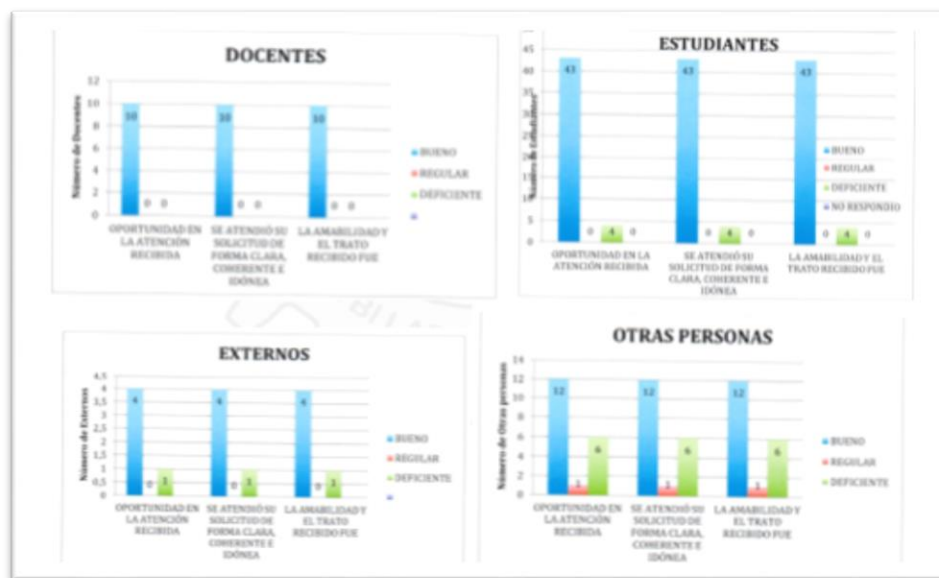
DOCENTES

12
10
8
6
4
2
0

Número de Docentes

10 0 0
10 0 0
10 0 0

OPORTUNIDAD EN LA ATENCIÓN RECIBIDA
SE ATENDIÓ SU SOLICITUD DE FORMA CLARA, COHERENTE E IDÓNEA
LA AMABILIDAD Y EL TRATO RECIBIDO FUE

BUENO
REGULAR
DEFICIENTE

ESTUDIANTES

45
40
35
30
25
20
15
10
5
0

Número de Estudiantes

43 0 4 0
43 0 4 0
43 0 4 0

OPORTUNIDAD EN LA ATENCIÓN RECIBIDA
SE ATENDIÓ SU SOLICITUD DE FORMA CLARA, COHERENTE E IDÓNEA
LA AMABILIDAD Y EL TRATO RECIBIDO FUE

BUENO
REGULAR
DEFICIENTE
NO RESPONDIÓ

EXTERNOS

4,5
4
3,5
3
2,5
2
1,5
1
0,5
0

Número de Externos

4 0 1
4 0 1
4 0 1

OPORTUNIDAD EN LA ATENCIÓN RECIBIDA
SE ATENDIÓ SU SOLICITUD DE FORMA CLARA, COHERENTE E IDÓNEA
LA AMABILIDAD Y EL TRATO RECIBIDO FUE

BUENO
REGULAR
DEFICIENTE

OTRAS PERSONAS

14
12
10
8
6
4
2
0

Número de Otras personas

12 1 6
12 1 6
12 1 6

OPORTUNIDAD EN LA ATENCIÓN RECIBIDA
SE ATENDIÓ SU SOLICITUD DE FORMA CLARA, COHERENTE E IDÓNEA
LA AMABILIDAD Y EL TRATO RECIBIDO FUE

BUENO
REGULAR
DEFICIENTE